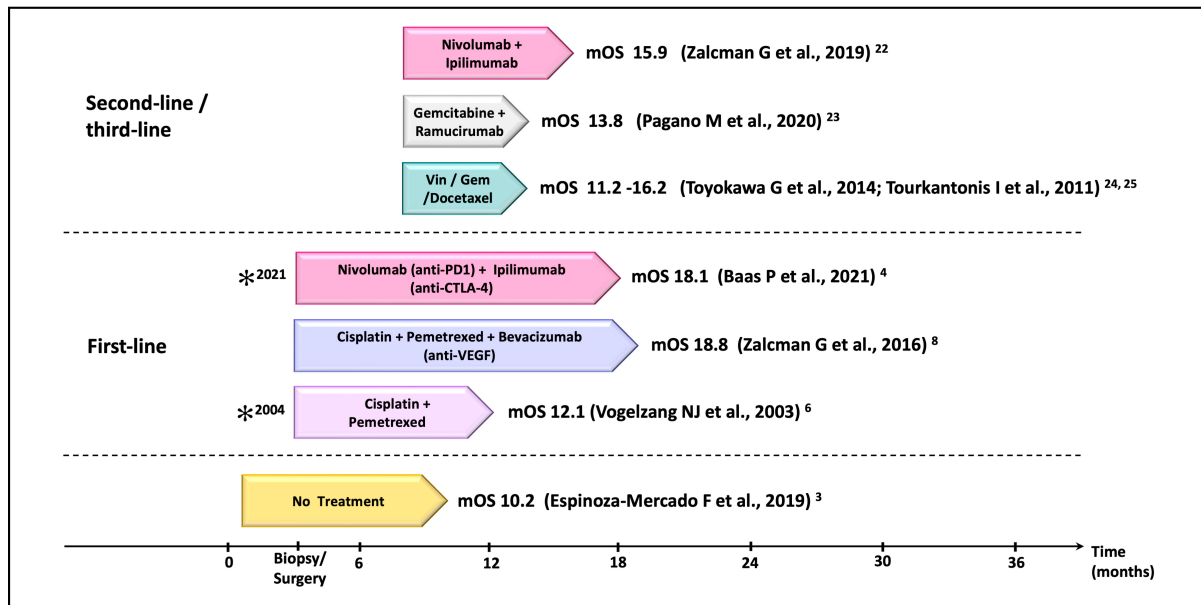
Nivolumab + Ipilimumab mOS 15.9 (Zalcman G et al., 2019) $^{22}$

Second-line / third-line

Gemcitabine + Ramucirumab mOS 13.8 (Pagano M et al., 2020) $^{23}$

Vin / Gem /Docetaxel mOS 11.2 -16.2 (Toyokawa G et al., 2014; Tourkantonis I et al., 2011) $^{24, 25}$

*$^{2021}$ Nivolumab (anti-PD1) + Ipilimumab (anti-CTLA-4) mOS 18.1 (Baas P et al., 2021) $^{4}$

First-line

Cisplatin + Pemetrexed + Bevacizumab (anti-VEGF) mOS 18.8 (Zalcman G et al., 2016) $^{8}$

*$^{2004}$ Cisplatin + Pemetrexed mOS 12.1 (Vogelzang NJ et al., 2003) $^{6}$

No Treatment mOS 10.2 (Espinoza-Mercado F et al., 2019) $^{3}$

0 Biopsy/ Surgery 6 12 18 24 30 36 Time (months)